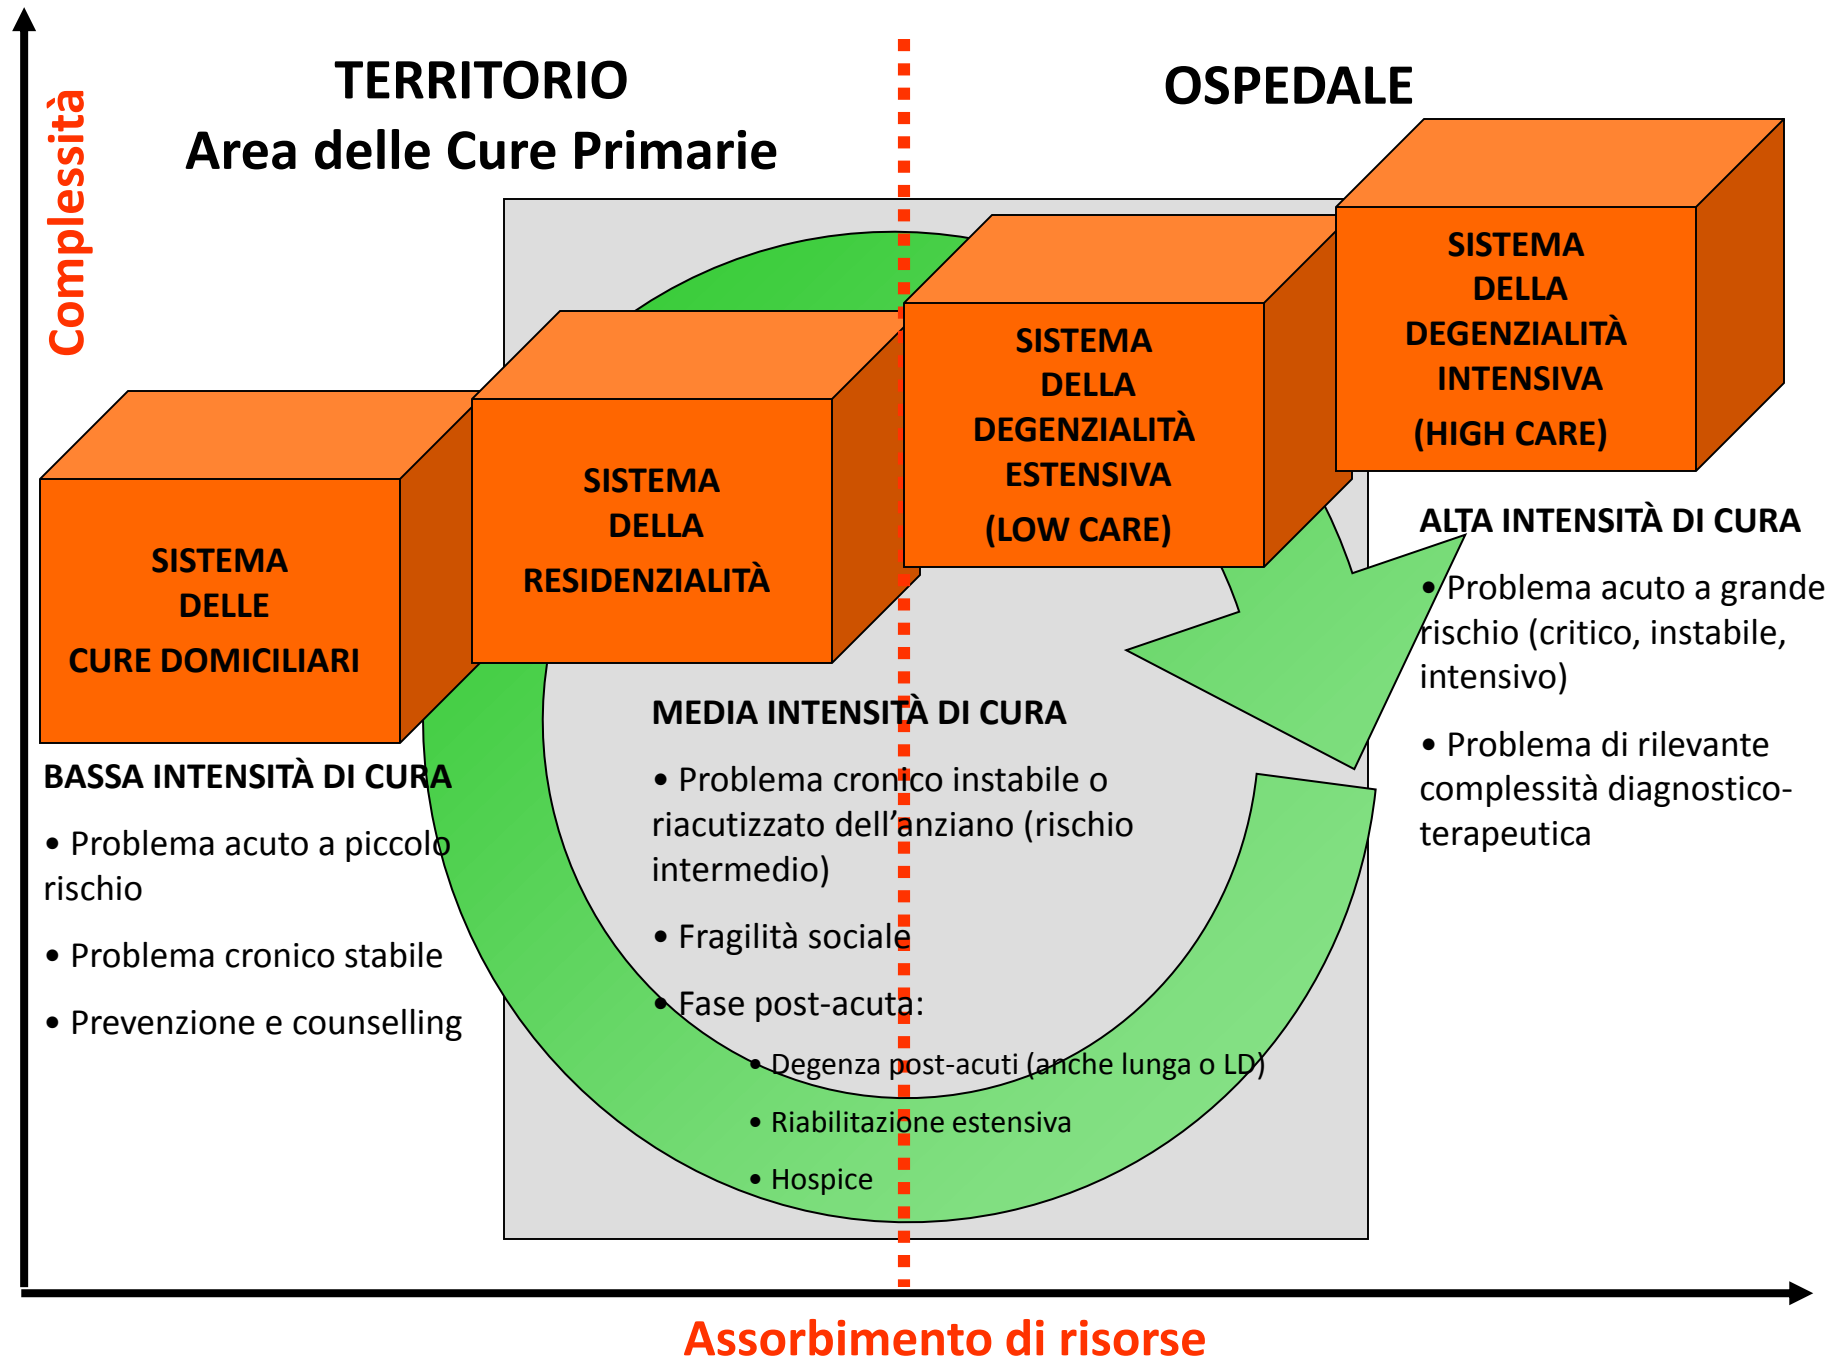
Complessità

TERRITORIO
Area delle Cure Primarie

OSPEDALE

SISTEMA DELLE CURE DOMICILIARI

SISTEMA DELLA RESIDENZIALITÀ

SISTEMA DELLA DEGENZIALITÀ ESTENSIVA (LOW CARE)

SISTEMA DELLA DEGENZIALITÀ INTENSIVA (HIGH CARE)

BASSA INTENSITÀ DI CURA

• Problema acuto a piccolo rischio

• Problema cronico stabile

• Prevenzione e counselling

MEDIA INTENSITÀ DI CURA

• Problema cronico instabile o riacutizzato dell'anziano (rischio intermedio)

• Fragilità sociale

• Fase post-acuta:

• Degenza post-acuti (anche lunga o LD)

• Riabilitazione estensiva

• Hospice

ALTA INTENSITÀ DI CURA

• Problema acuto a grande rischio (critico, instabile, intensivo)

• Problema di rilevante complessità diagnostico-terapeutica

Assorbimento di risorse